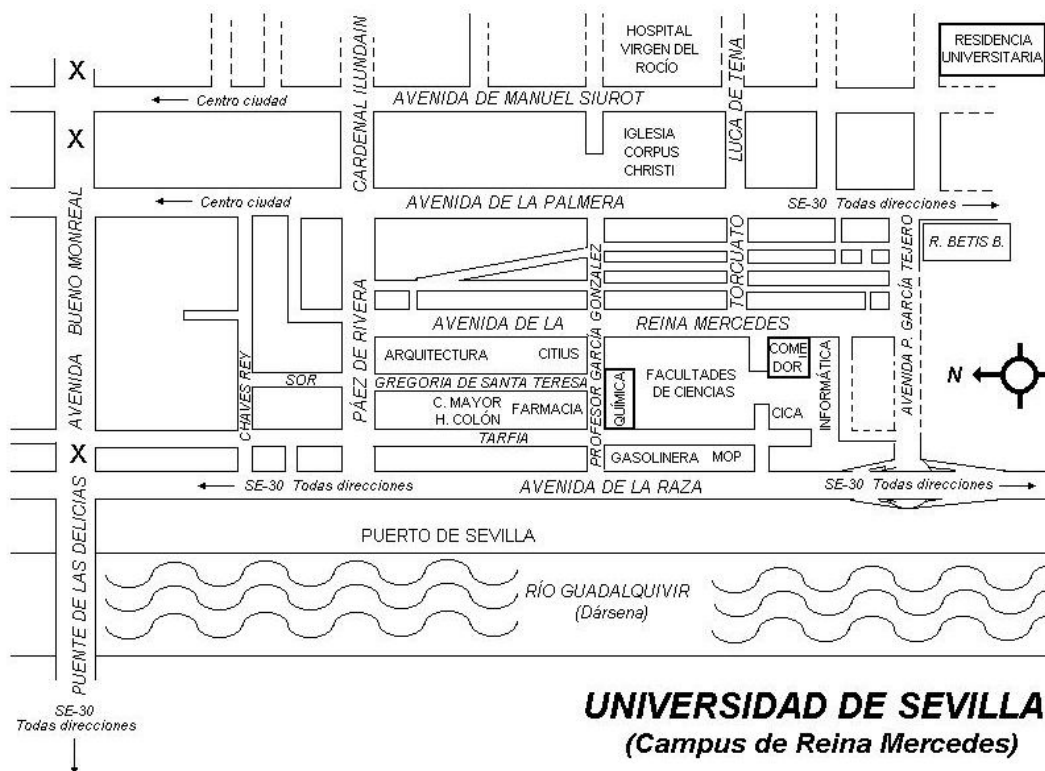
CARDENAL ILUNDAIN

HOSPITAL VIRGEN DEL ROCÍO

LUCA DE TENA

RESIDENCIA UNIVERSITARIA

X

Centro ciudad

AVENIDA DE MANUEL SIUROT

X

IGLESIA CORPUS CHRISTI

Centro ciudad

AVENIDA DE LA PALMERA

SE-30 Todas direcciones

AVENIDA BUENO MONREAL

PROFESOR GARCÍA GONZÁLEZ

TORCUATO

AVENIDA P. GARCÍA TEJERO

R. BETIS B.

PÁEZ DE RIVERA

AVENIDA DE LA REINA MERCEDES

ARQUITECTURA

CITIUS

COME DOR

INFORMÁTICA

CHAVES REY

SOR

GREGORIA DE SANTA TERESA

QUÍMICA

FACULTADES DE CIENCIAS

N

C. MAYOR H. COLÓN

FARMACIA

CICA

TARFIA

X

GASOLINERA

MOP

SE-30 Todas direcciones

AVENIDA DE LA RAZA

SE-30 Todas direcciones

PUERTO DE SEVILLA

PUENTE DE LAS DELICIAS

RÍO GUADALQUIVIR (Dársena)

SE-30 Todas direcciones

UNIVERSIDAD DE SEVILLA
(Campus de Reina Mercedes)